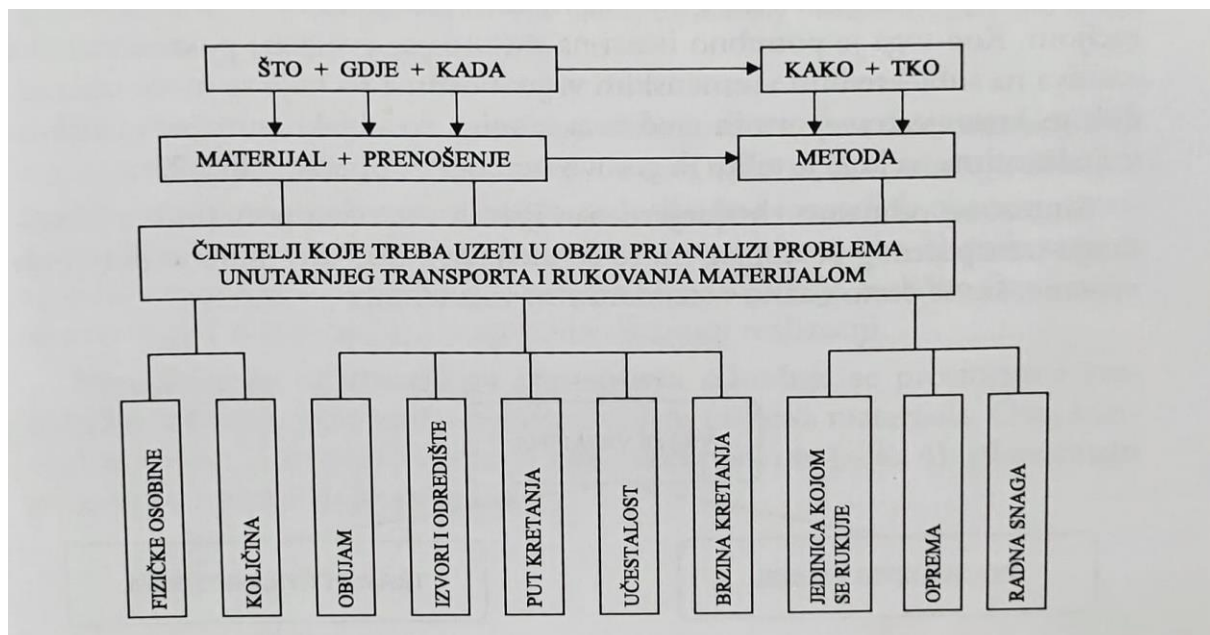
ŠTO + GDJE + KADA

KAKO + TKO

MATERIJAL + PRENOŠENJE

METODA

ČINITELJI KOJE TREBA UZETI U OBZIR PRI ANALIZI PROBLEMA UNUTARNJEG TRANSPORTA I RUKOVANJA MATERIJALOM

FIZIČKE OSOBINE

KOLIČINA

OBUJAM

IZVORI I ODREDIŠTE

PUT KRETANJA

UČESTALOST

BRZINA KRETANJA

JEDINICA KOJOM SE RUKUJE

OPREMA

RADNA SNAGA